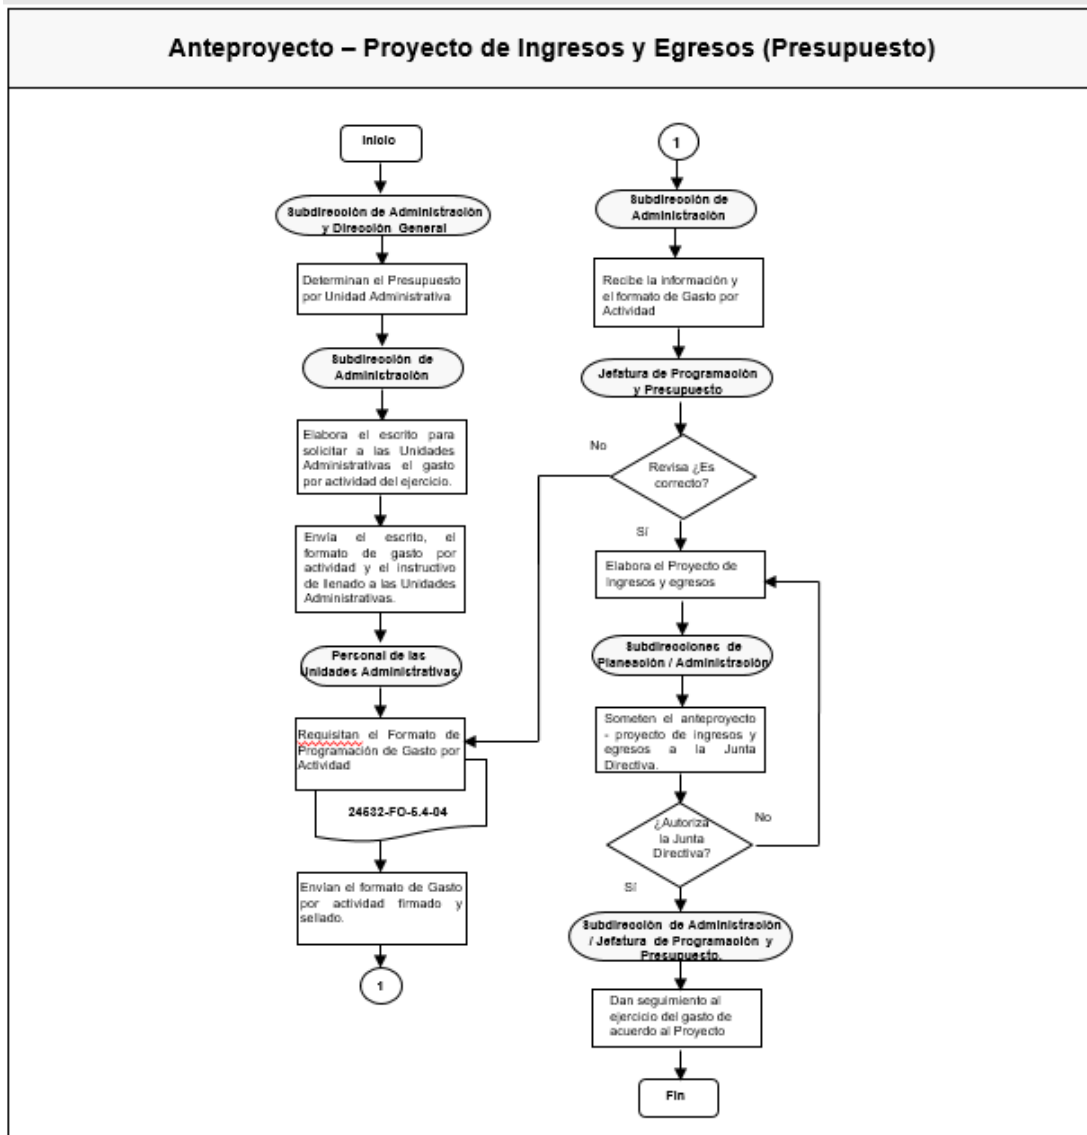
Anteproyecto – Proyecto de Ingresos y Egresos (Presupuesto)

Inicio

Subdirección de Administración y Dirección General

Determinan el Presupuesto por Unidad Administrativa

Subdirección de Administración

Elabora el escrito para solicitar a las Unidades Administrativas el gasto por actividad del ejercicio.

Envía el escrito, el formato de gasto por actividad y el instructivo de llenado a las Unidades Administrativas.

Personal de las Unidades Administrativas

Requisitan el Formato de Programación de Gasto por Actividad

24632-FO-5.4-04

Envían el formato de Gasto por actividad firmado y sellado.

1

1

Subdirección de Administración

Recibe la información y el formato de Gasto por Actividad

Jefatura de Programación y Presupuesto

No

Revisa ¿Es correcto?

Sí

Elabora el Proyecto de Ingresos y egresos

Subdirecciones de Planeación / Administración

Someten el anteproyecto - proyecto de ingresos y egresos a la Junta Directiva.

¿Autoriza la Junta Directiva?

No

Sí

Subdirección de Administración / Jefatura de Programación y Presupuesto.

Dan seguimiento al ejercicio del gasto de acuerdo al Proyecto

Fin